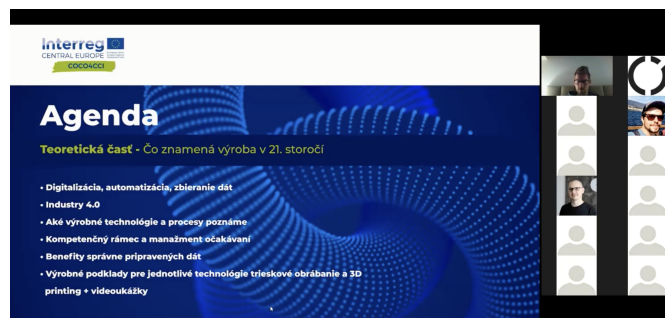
Interreg
CENTRAL EUROPE
COCO4CCI

Agenda

Teoretická časť - Čo znamená výroba v 21. storočí

• Digitalizácia, automatizácia, zbieranie dát
• Industry 4.0
• Aké výrobné technológie a procesy poznáme
• Kompetenčný rámec a manažment očakávaní
• Benefity správne pripravených dát
• Výrobné podklady pre jednotlivé technológie trieskové obrábanie a 3D printing + videoukážky